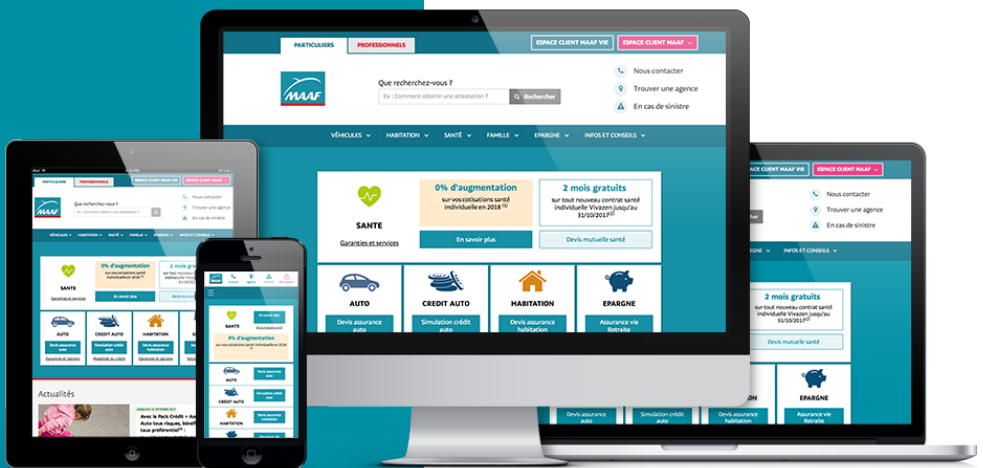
PARTICULIERS
PROFESSIONNELS
ESPACE CLIENT MAAF VIE
ESPACE CLIENT MAAF

MAAF

Que recherchez-vous ?
Ex : Comment obtenir une attestation ?
Rechercher

Nous contacter
Trouver une agence
En cas de sinistre

VÉHICULES
HABITATION
SANTÉ
FAMILLE
EPARGNE
INFOS ET CONSEILS

SANTE
Garanties et services

0% d'augmentation
sur vos cotisations santé individuelle en 2018 (1)
En savoir plus

2 mois gratuits
sur tout nouveau contrat santé individuelle Vivazen jusqu'au 31/10/2017(2)
Devis mutuelle santé

AUTO
Devis assurance auto

CREDIT AUTO
Simulation crédit auto

HABITATION
Devis assurance habitation

EPARGNE
Assurance vie Retraite

ESPACE CLIENT MAAF VIE
ESPACE CLIENT MAAF
Nous contacter
Trouver une agence
En cas de sinistre
INFOS ET CONSEILS
2 mois gratuits
sur tout nouveau contrat santé individuelle Vivazen jusqu'au 31/10/2017(2)
Devis mutuelle santé
EPARGNE
Devis assurance auto
Simulation crédit auto
Devis assurance habitation
Assurance vie Retraite

Garanties et options
Modalités du crédit
Garanties et options

Actualités
Avec le Pack Crédit + Auto tous risques, bénéficiez d'un taux préférentiel